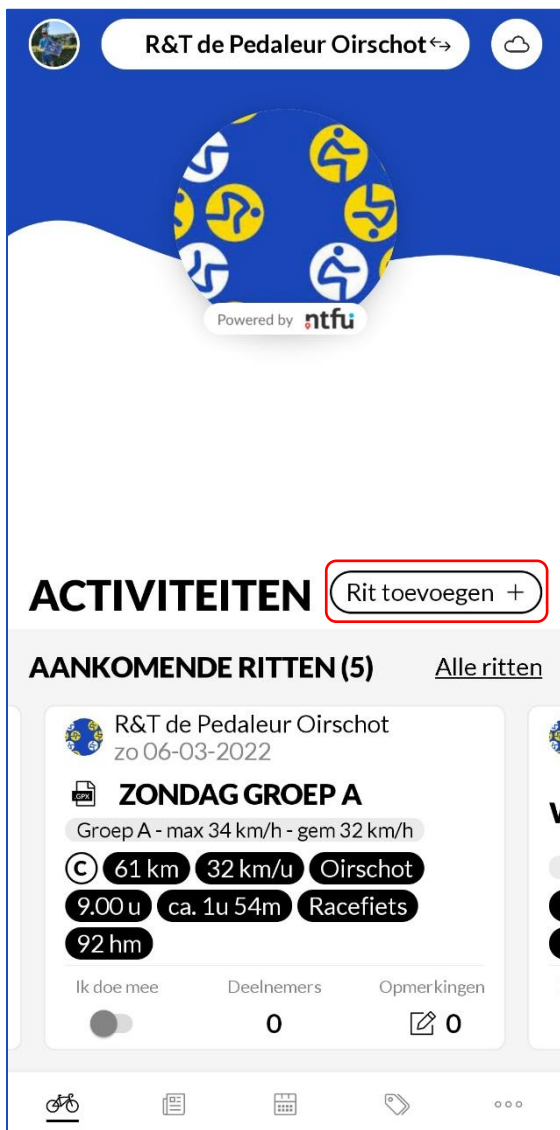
R&T de Pedaleur Oirschot

Powered by ntfu

ACTIVITEITEN

Rit toevoegen +

AANKOMENDE RITTEN (5)

Alle ritten

R&T de Pedaleur Oirschot
zo 06-03-2022

GPX ZONDAG GROEP A

Groep A - max 34 km/h - gem 32 km/h

61 km 32 km/u Oirschot 9.00 u ca. 1u 54m Racefiets 92 hm

Ik doe mee

Deelnemers
0

Opmerkingen
0